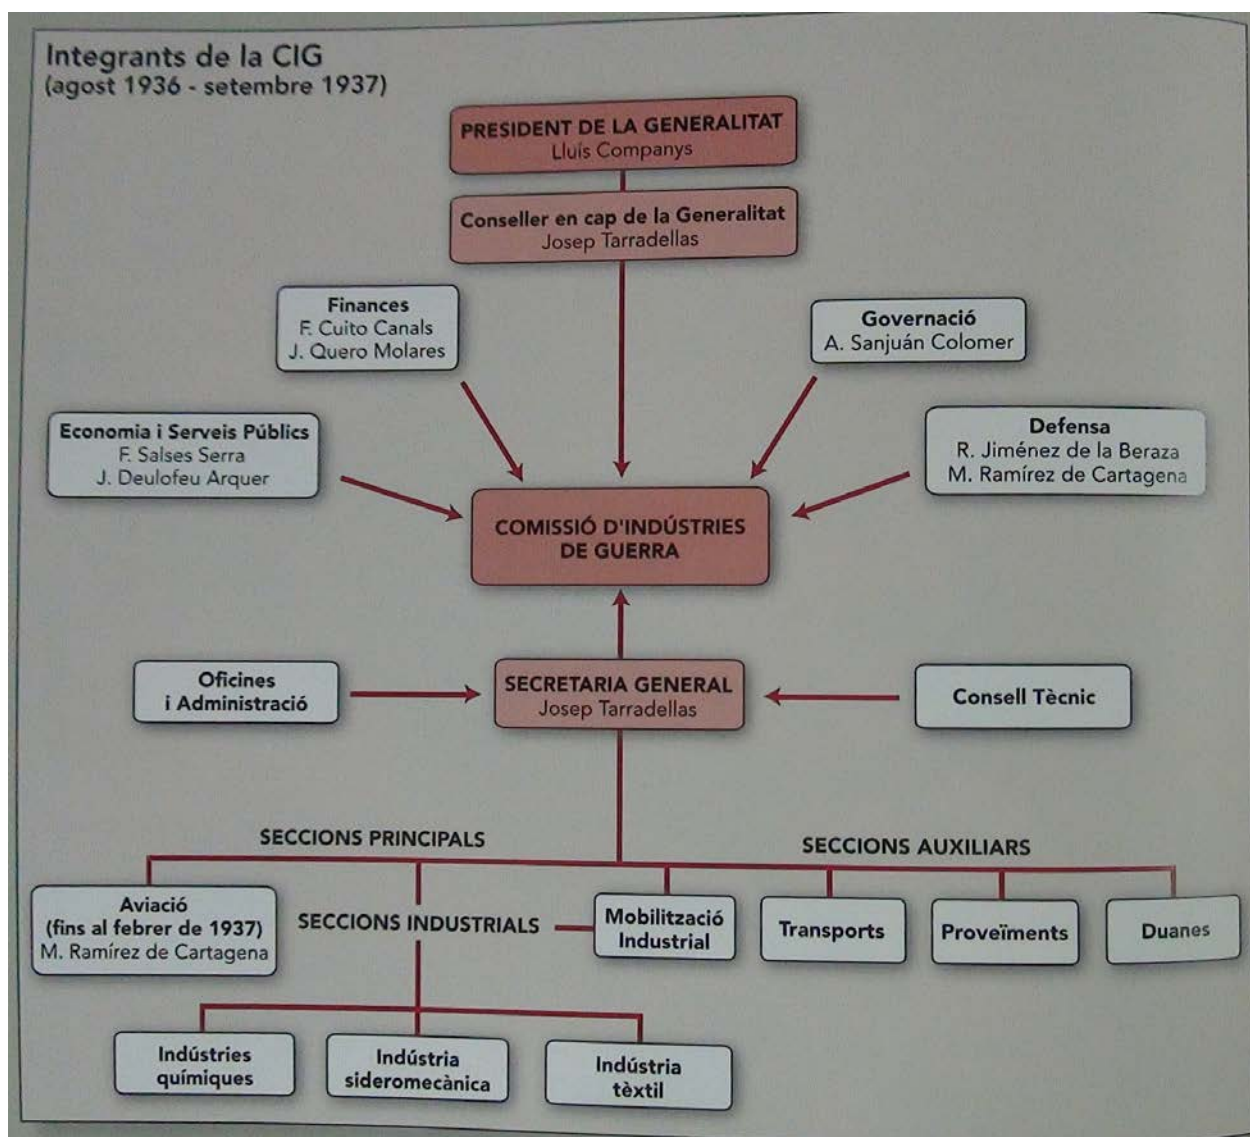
Integrants de la CIG
(agost 1936 - setembre 1937)

PRESIDENT DE LA GENERALITAT
Lluís Companys

Conseller en cap de la Generalitat
Josep Tarradellas

Finances
F. Cuito Canals
J. Quero Molares

Governació
A. Sanjuán Colomer

Economia i Serveis Públics
F. Salses Serra
J. Deulofeu Arquer

Defensa
R. Jiménez de la Beraza
M. Ramírez de Cartagena

COMISSIÓ D'INDÚSTRIES DE GUERRA

Oficines i Administració

SECRETARIA GENERAL
Josep Tarradellas

Consell Tècnic

SECCIONS PRINCIPALS

SECCIONS AUXILIARS

Aviació (fins al febrer de 1937)
M. Ramírez de Cartagena

SECCIONS INDUSTRIALS

Mobilització Industrial

Transports

Proveïments

Duanes

Indústries químiques

Indústria sideromecànica

Indústria tèxtil